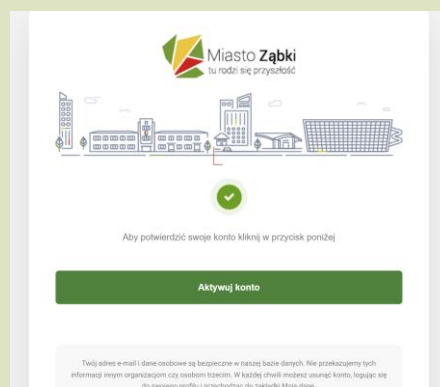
Miasto Ząbki
tu rodzi się przyszłość

Aby potwierdzić swoje konto kliknij w przycisk poniżej

Aktywuj konto

Twój adres e-mail i dane osobowe są bezpieczne w naszej bazie danych. Nie przekazujemy tych informacji innym organizacjom czy osobom trzecim. W każdej chwili możesz usunąć konto, logując się do swojego profilu i przechodząc do zakładki Moje dane.